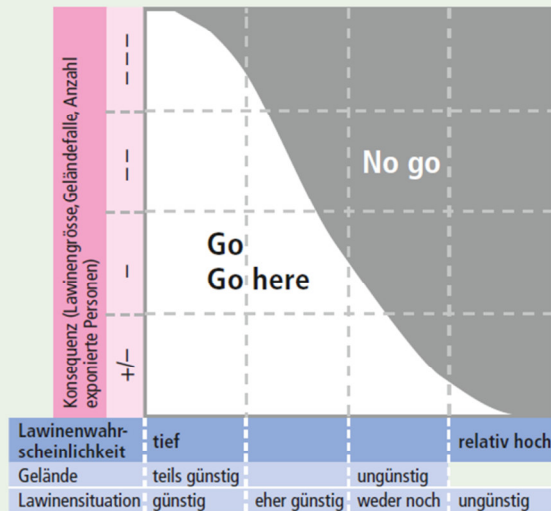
Konsequenz (Lawinengrösse, Geländefalle, Anzahl exponierte Personen)

– – –

– –

–

+/–

No go

Go
Go here

| Lawinenwahrscheinlichkeit | tief | | | relativ hoch |
|---|---|---|---|---|
| Gelände | teils günstig | | ungünstig | |
| Lawinensituation | günstig | eher günstig | weder noch | ungünstig |